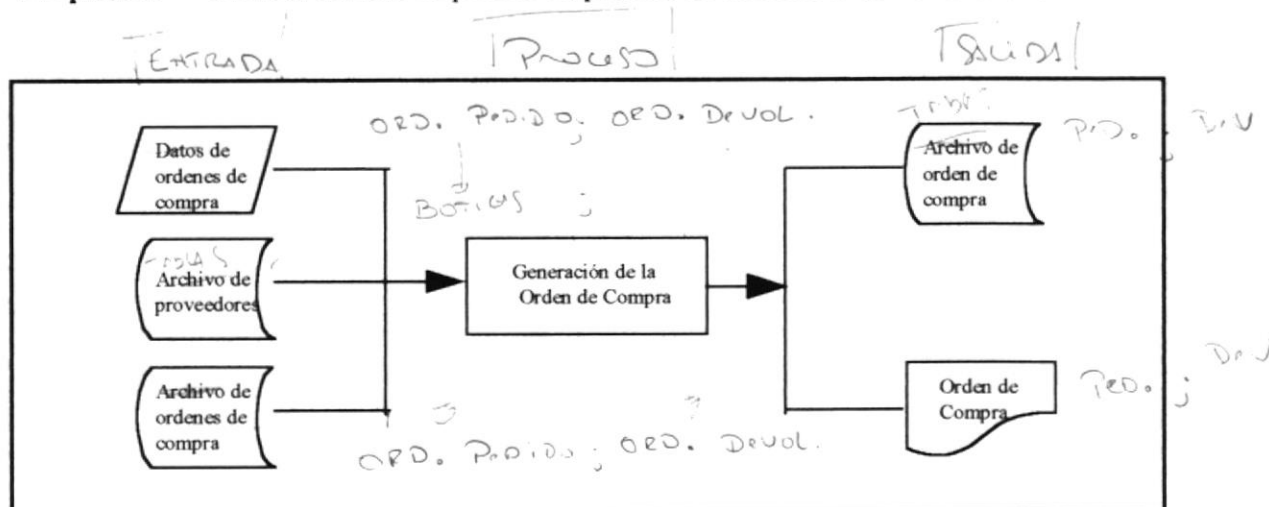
ENTRADA | PROCESO | SALIDA

ORD. PEDIDO; ORD. DEVOL.

BOTONES

Datos de ordenes de compra

TABLAS
Archivo de proveedores

Archivo de ordenes de compra

Generación de la Orden de Compra

TABLAS
Archivo de orden de compra

PED. ; DEV

Orden de Compra

PED. ; DEV

ORD. PEDIDO; ORD. DEVOL.